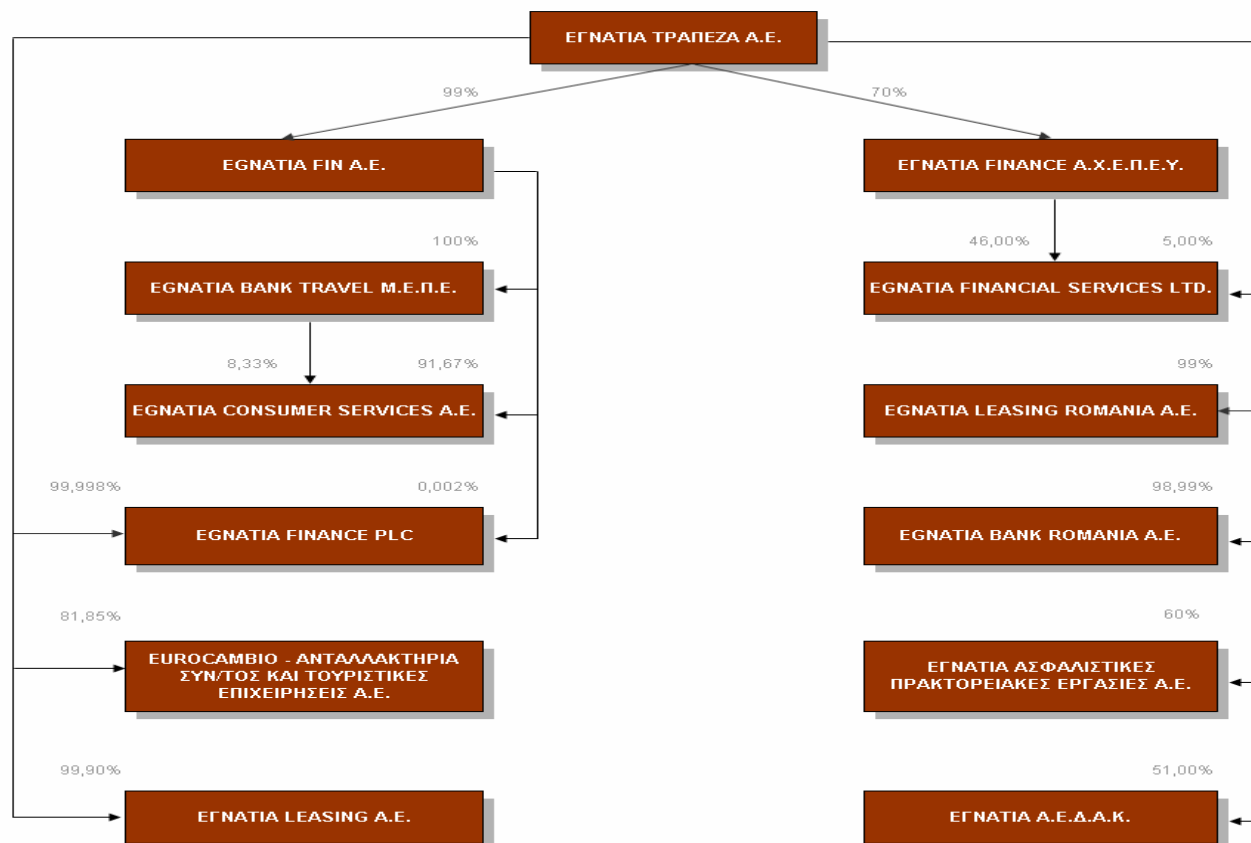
ΕΓΝΑΤΙΑ ΤΡΑΠΕΖΑ Α.Ε.

99%

70%

EGNATIA FIN A.E.

ΕΓΝΑΤΙΑ FINANCE Α.Χ.Ε.Π.Ε.Υ.

100%

46,00%

5,00%

EGNATIA BANK TRAVEL Μ.Ε.Π.Ε.

EGNATIA FINANCIAL SERVICES LTD.

8,33%

91,67%

99%

EGNATIA CONSUMER SERVICES A.E.

EGNATIA LEASING ROMANIA A.E.

99,998%

0,002%

98,99%

EGNATIA FINANCE PLC

EGNATIA BANK ROMANIA A.E.

81,85%

60%

EUROCAMBIO - ΑΝΤΑΛΛΑΚΤΗΡΙΑ ΣΥΝ/ΤΟΣ ΚΑΙ ΤΟΥΡΙΣΤΙΚΕΣ ΕΠΙΧΕΙΡΗΣΕΙΣ Α.Ε.

ΕΓΝΑΤΙΑ ΑΣΦΑΛΙΣΤΙΚΕΣ ΠΡΑΚΤΟΡΕΙΑΚΕΣ ΕΡΓΑΣΙΕΣ Α.Ε.

99,90%

51,00%

ΕΓΝΑΤΙΑ LEASING A.E.

ΕΓΝΑΤΙΑ Α.Ε.Δ.Α.Κ.